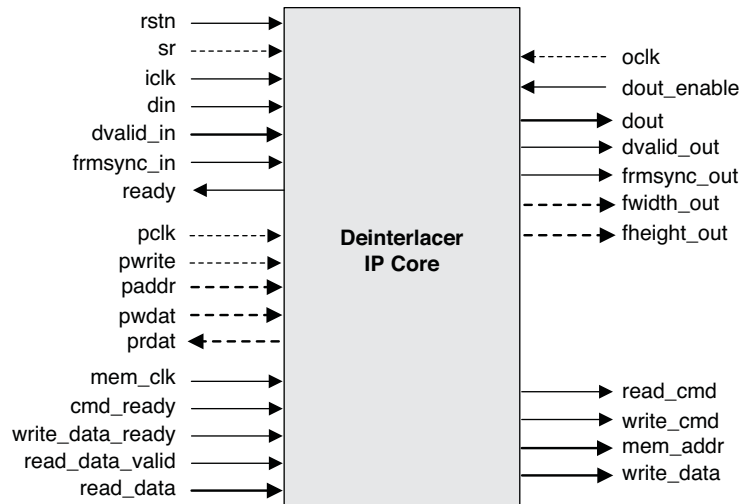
rstn
sr
iclk
din
dvalid_in
frmsync_in
ready
pclk
pwrite
paddr
pwdat
prdat
mem_clk
cmd_ready
write_data_ready
read_data_valid
read_data

Deinterlacer IP Core

oclk
dout_enable
dout
dvalid_out
frmsync_out
fwidth_out
fheight_out
read_cmd
write_cmd
mem_addr
write_data